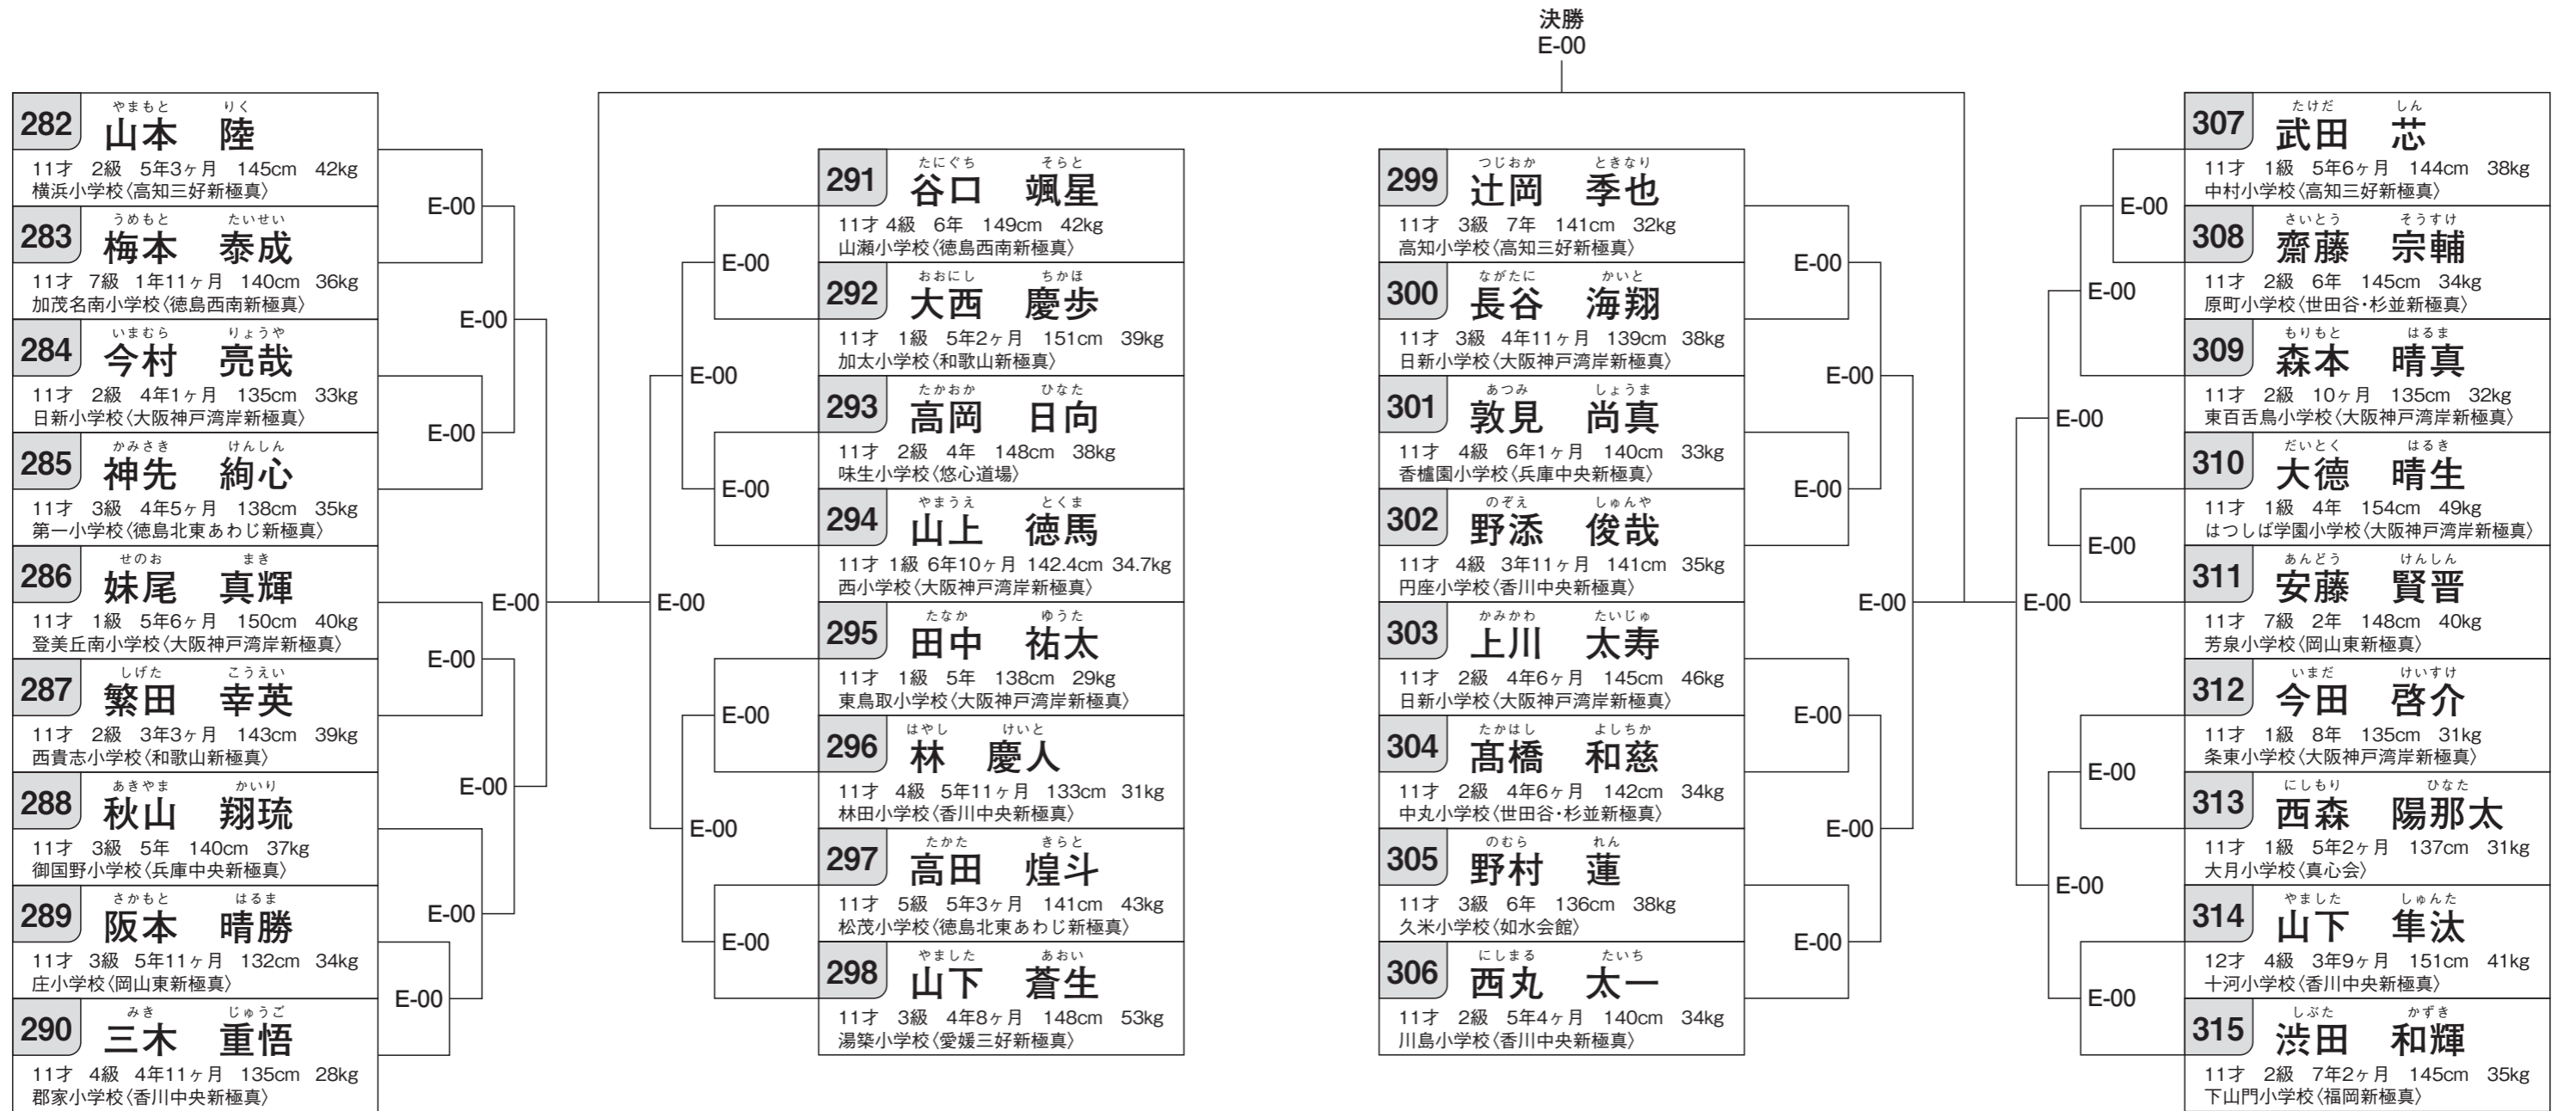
決勝
E-00

282 やまもと りく 山本 陸
11才 2級 5年3ヶ月 145cm 42kg
横浜小学校〈高知三好新極真〉

283 うめもと たいせい 梅本 泰成
11才 7級 1年11ヶ月 140cm 36kg
加茂名南小学校〈徳島西南新極真〉

284 いまむら りょうや 今村 亮哉
11才 2級 4年1ヶ月 135cm 33kg
日新小学校〈大阪神戸湾岸新極真〉

285 かみさき けんしん 神先 絢心
11才 3級 4年5ヶ月 138cm 35kg
第一小学校〈徳島北東あわじ新極真〉

286 せのお まき 妹尾 真輝
11才 1級 5年6ヶ月 150cm 40kg
登美丘南小学校〈大阪神戸湾岸新極真〉

287 しげた こうえい 繁田 幸英
11才 2級 3年3ヶ月 143cm 39kg
西貴志小学校〈和歌山新極真〉

288 あきやま かいり 秋山 翔琉
11才 3級 5年 140cm 37kg
御国野小学校〈兵庫中央新極真〉

289 さかもと はるま 阪本 晴勝
11才 3級 5年11ヶ月 132cm 34kg
庄小学校〈岡山東新極真〉

290 みき じゅうご 三木 重悟
11才 4級 4年11ヶ月 135cm 28kg
郡家小学校〈香川中央新極真〉

E-00
E-00
E-00
E-00
E-00
E-00
E-00
E-00
E-00

291 たにぐち そらと 谷口 颯星
11才 4級 6年 149cm 42kg
山瀬小学校〈徳島西南新極真〉

292 おおにし ちかほ 大西 慶歩
11才 1級 5年2ヶ月 151cm 39kg
加太小学校〈和歌山新極真〉

293 たかおか ひなた 高岡 日向
11才 2級 4年 148cm 38kg
味生小学校〈悠心道場〉

294 やまうえ とくま 山上 徳馬
11才 1級 6年10ヶ月 142.4cm 34.7kg
西小学校〈大阪神戸湾岸新極真〉

295 たなか ゆうた 田中 祐太
11才 1級 5年 138cm 29kg
東鳥取小学校〈大阪神戸湾岸新極真〉

296 はやし けいと 林 慶人
11才 4級 5年11ヶ月 133cm 31kg
林田小学校〈香川中央新極真〉

297 たかた きらと 高田 煌斗
11才 5級 5年3ヶ月 141cm 43kg
松茂小学校〈徳島北東あわじ新極真〉

298 やました あおい 山下 蒼生
11才 3級 4年8ヶ月 148cm 53kg
湯築小学校〈愛媛三好新極真〉

E-00
E-00
E-00
E-00
E-00
E-00
E-00
E-00

299 つじおか ときなり 辻岡 季也
11才 3級 7年 141cm 32kg
高知小学校〈高知三好新極真〉

300 ながたに かいと 長谷 海翔
11才 3級 4年11ヶ月 139cm 38kg
日新小学校〈大阪神戸湾岸新極真〉

301 あつみ しょうま 敦見 尚真
11才 4級 6年1ヶ月 140cm 33kg
香櫨園小学校〈兵庫中央新極真〉

302 のぞえ しゅんや 野添 俊哉
11才 4級 3年11ヶ月 141cm 35kg
円座小学校〈香川中央新極真〉

303 かみかわ たいじゅ 上川 太寿
11才 2級 4年6ヶ月 145cm 46kg
日新小学校〈大阪神戸湾岸新極真〉

304 たかはし よしちか 髙橋 和慈
11才 2級 4年6ヶ月 142cm 34kg
中丸小学校〈世田谷・杉並新極真〉

305 のむら れん 野村 蓮
11才 3級 6年 136cm 38kg
久米小学校〈如水会館〉

306 にしまる たいち 西丸 太一
11才 2級 5年4ヶ月 140cm 34kg
川島小学校〈香川中央新極真〉

E-00
E-00
E-00
E-00
E-00
E-00
E-00
E-00

307 たけだ しん 武田 芯
11才 1級 5年6ヶ月 144cm 38kg
中村小学校〈高知三好新極真〉

308 さいとう そうすけ 齋藤 宗輔
11才 2級 6年 145cm 34kg
原町小学校〈世田谷・杉並新極真〉

309 もりもと はるま 森本 晴真
11才 2級 10ヶ月 135cm 32kg
東百舌鳥小学校〈大阪神戸湾岸新極真〉

310 だいとく はるき 大德 晴生
11才 1級 4年 154cm 49kg
はつしば学園小学校〈大阪神戸湾岸新極真〉

311 あんどう けんしん 安藤 賢晋
11才 7級 2年 148cm 40kg
芳泉小学校〈岡山東新極真〉

312 いまだ けいすけ 今田 啓介
11才 1級 8年 135cm 31kg
条東小学校〈大阪神戸湾岸新極真〉

313 にしもり ひなた 西森 陽那太
11才 1級 5年2ヶ月 137cm 31kg
大月小学校〈真心会〉

314 やました しゅんた 山下 隼汰
12才 4級 3年9ヶ月 151cm 41kg
十河小学校〈香川中央新極真〉

315 しぶた かずき 渋田 和輝
11才 2級 7年2ヶ月 145cm 35kg
下山門小学校〈福岡新極真〉

E-00
E-00
E-00
E-00
E-00
E-00
E-00
E-00